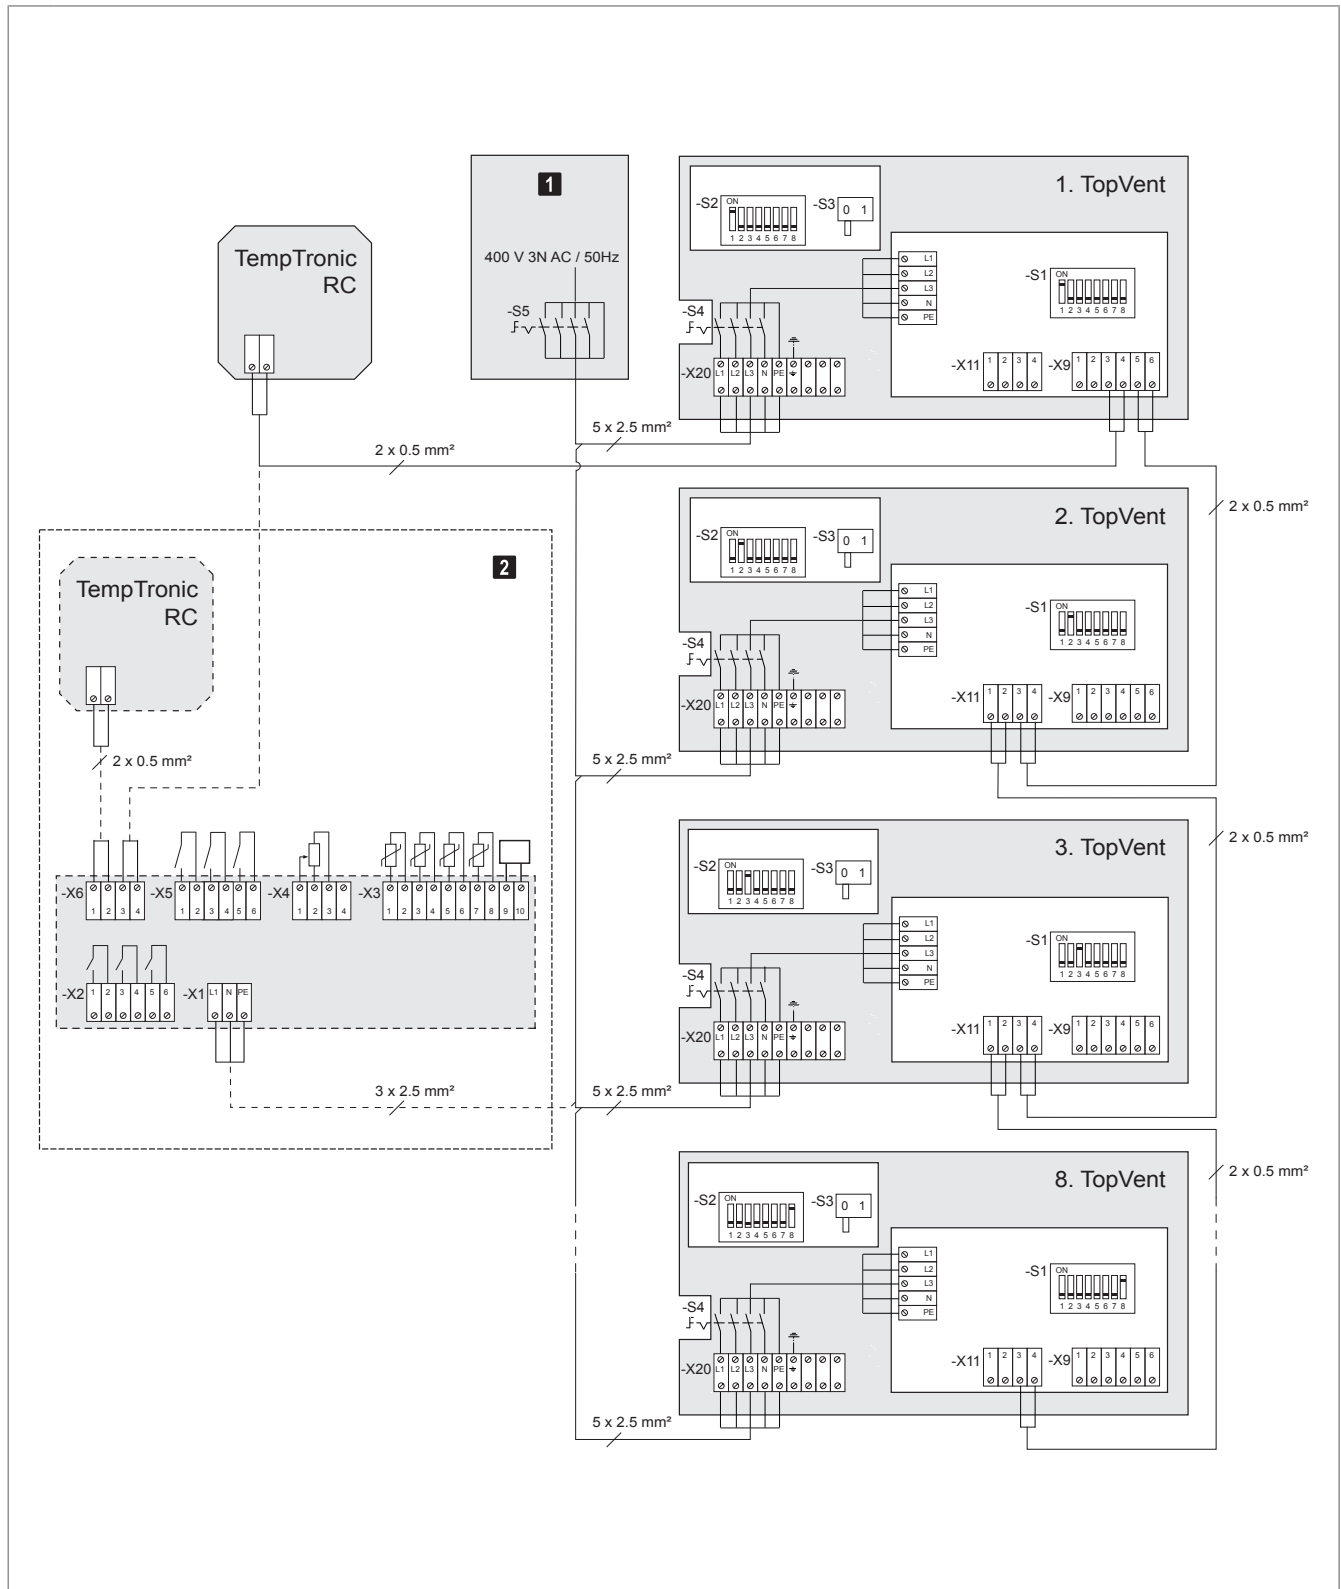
TempTronic RC

1

400 V 3N AC / 50Hz

-S5

1. TopVent

-S2 ON 1 2 3 4 5 6 7 8

-S3 0 1

L1 L2 L3 N PE

-S1 ON 1 2 3 4 5 6 7 8

-S4

-X20 L1 L2 L3 N PE

-X11 1 2 3 4

-X9 1 2 3 4 5 6

5 x 2.5 mm²

2 x 0.5 mm²

2 x 0.5 mm²

2. TopVent

-S2 ON 1 2 3 4 5 6 7 8

-S3 0 1

L1 L2 L3 N PE

-S1 ON 1 2 3 4 5 6 7 8

-S4

-X20 L1 L2 L3 N PE

-X11 1 2 3 4

-X9 1 2 3 4 5 6

5 x 2.5 mm²

2

TempTronic RC

2 x 0.5 mm²

-X6 1 2 3 4

-X5 1 2 3 4 5 6

-X4 1 2 3 4

-X3 1 2 3 4 5 6 7 8 9 10

-X2 1 2 3 4 5 6

-X1 L1 N PE

3 x 2.5 mm²

2 x 0.5 mm²

3. TopVent

-S2 ON 1 2 3 4 5 6 7 8

-S3 0 1

L1 L2 L3 N PE

-S1 ON 1 2 3 4 5 6 7 8

-S4

-X20 L1 L2 L3 N PE

-X11 1 2 3 4

-X9 1 2 3 4 5 6

5 x 2.5 mm²

2 x 0.5 mm²

8. TopVent

-S2 ON 1 2 3 4 5 6 7 8

-S3 0 1

L1 L2 L3 N PE

-S1 ON 1 2 3 4 5 6 7 8

-S4

-X20 L1 L2 L3 N PE

-X11 1 2 3 4

-X9 1 2 3 4 5 6

5 x 2.5 mm²